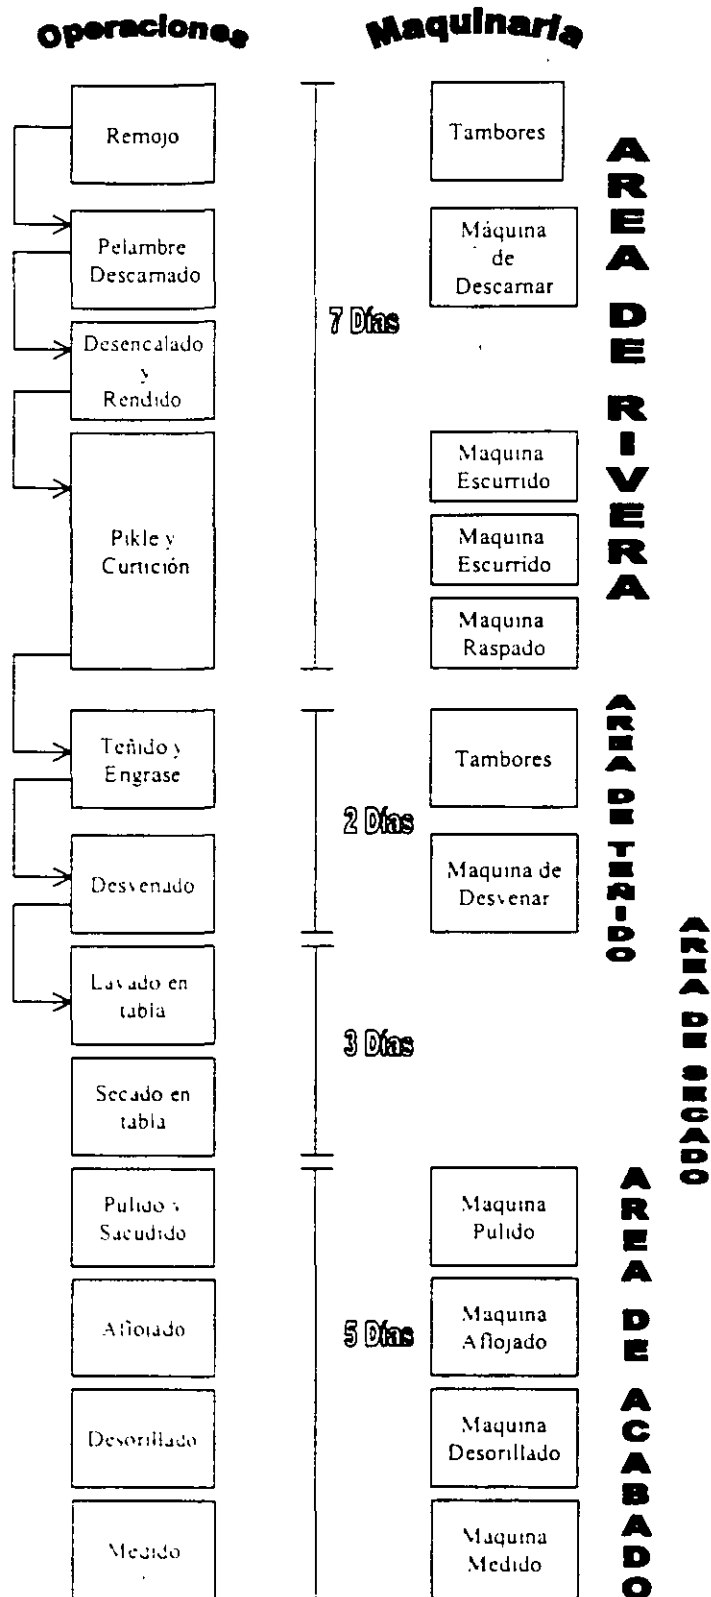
Operaciones

Maquinaria

Remojo

Tambores

Pelambre Descamado

Máquina de Descarnar

7 Días

Desencalado y Rendido

Pikle y Curtición

Maquina Escurrido

Maquina Escurrido

Maquina Raspado

AREA DE RIVERA

Teñido y Engrase

Tambores

2 Días

Desvenado

Maquina de Desvenar

AREA DE TEÑIDO

Lavado en tabla

3 Días

Secado en tabla

AREA DE SECADO

Pulido y Sacudido

Maquina Pulido

Aflojado

5 Días

Maquina Aflojado

Desorillado

Maquina Desorillado

Medido

Maquina Medido

AREA DE ACABADO